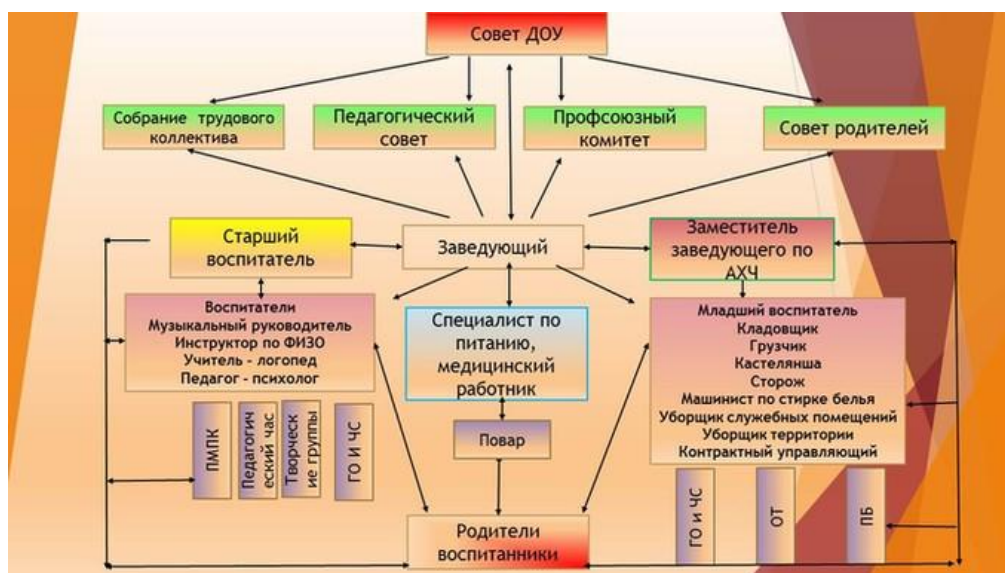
Совет ДОУ

Собрание трудового коллектива

Педагогический совет

Профсоюзный комитет

Совет родителей

Старший воспитатель

Заведующий

Заместитель заведующего по АХЧ

Воспитатели
Музыкальный руководитель
Инструктор по ФИЗО
Учитель - логопед
Педагог - психолог

Специалист по питанию, медицинский работник

Младший воспитатель
Кладовщик
Грузчик
Кастелянша
Сторож
Машинист по стирке белья
Уборщик служебных помещений
Уборщик территории
Контрактный управляющий

ПМПК

Педагогический час

Творческие группы

ГО и ЧС

Повар

ГО и ЧС

ОТ

ПБ

Родители воспитанники